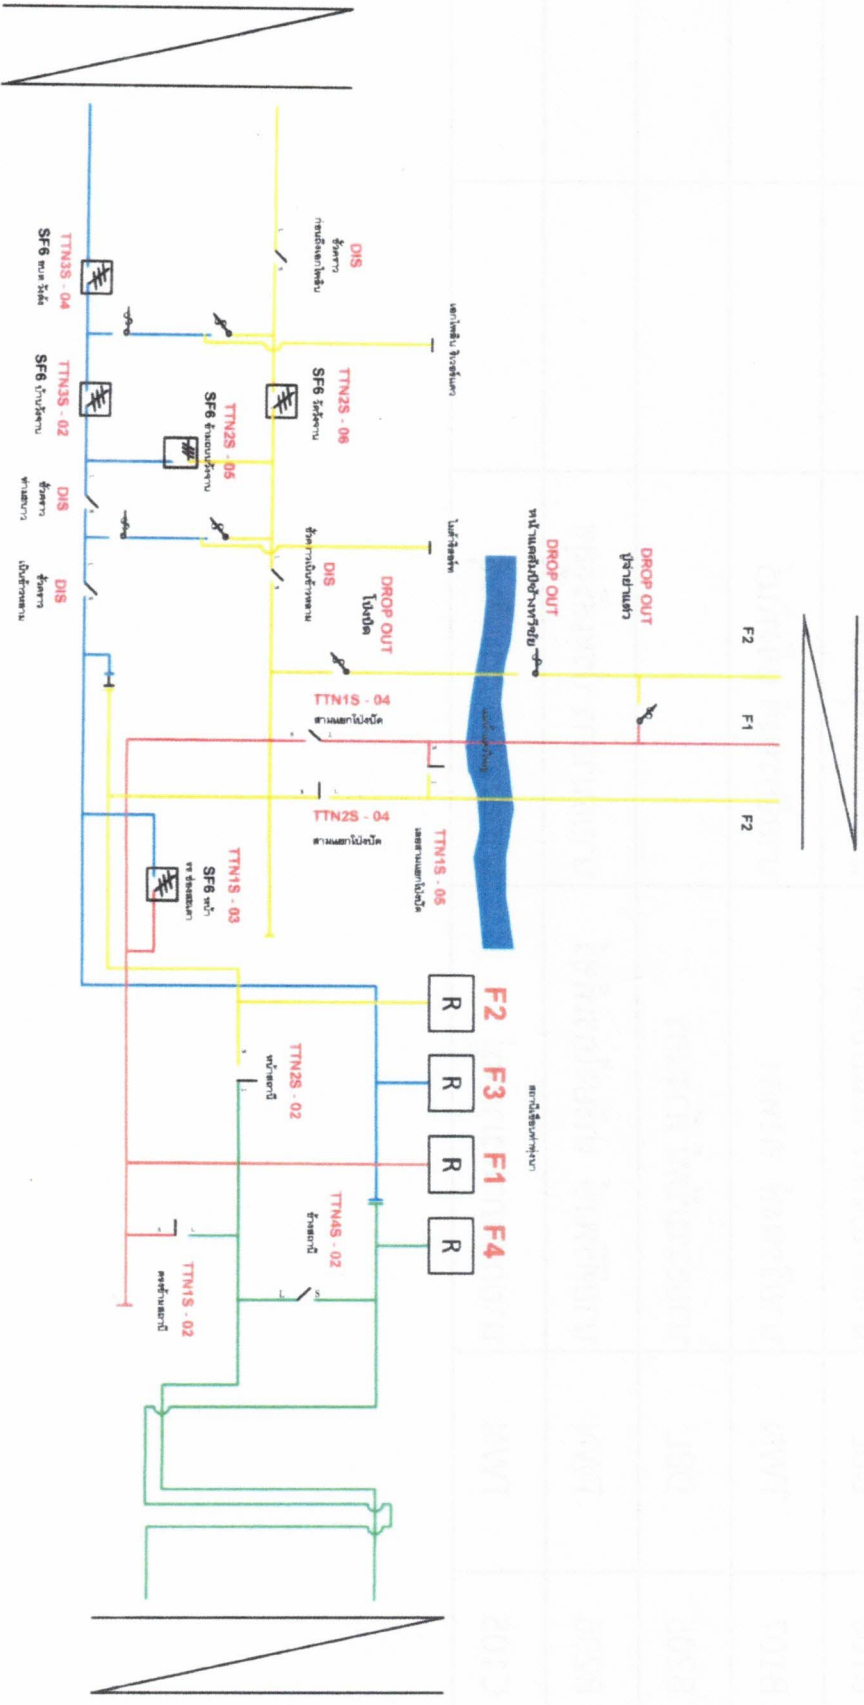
DIS
ข้างทาง
ก่อนถึงแยกโพธิ์งาม

TTN3S - 04
SF6 ถนน วัดลัด

เลยทางโพธิ์งาม ข้างปั๊มแก๊ส

TTN2S - 06
SF6 วัดวังตาล

TTN3S - 02
SF6 ร้านวังตาล

TTN2S - 05
SF6 ข้างแยกวังตาล

DIS
ข้างทาง
ทางเข้าบ้าน

DIS
ข้างทาง
เป็นข้างทางตาม

ไม่เข้าซ้อยซ้าย

DIS
ข้างทางเป็นข้างทางตาม

DROP OUT
โป่งปิด

หน้าแยกสันป่าเปาวิทยา

DROP OUT
หน้าแยกสันป่าเปาวิทยา

DROP OUT
ปู่จ้าวป่าแดง

F2

F1

F2

TTN1S - 04
สามแยกโป่งปิด

TTN2S - 04
สามแยกโป่งปิด

TTN1S - 05
เลยสามแยกโป่งปิด

TTN1S - 03
SF6 หน้า
จร ซ่อยสะแก

F2 R
F3 R
F1 R
F4 R

สถานีไฟฟ้าย่อย

TTN2S - 02
หน้าสถานี

TTN4S - 02
ข้างสถานี

TTN1S - 02
ตรงข้ามสถานี